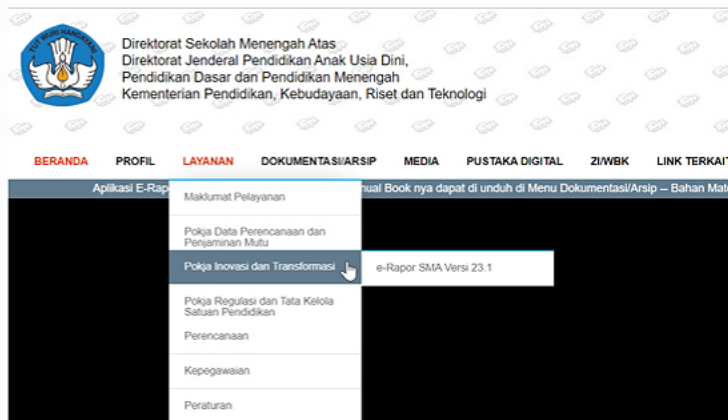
TUT WURI HANDAYANI

Direktorat Sekolah Menengah Atas
Direktorat Jenderal Pendidikan Anak Usia Dini, Pendidikan Dasar dan Pendidikan Menengah
Kementerian Pendidikan, Kebudayaan, Riset dan Teknologi

BERANDA PROFIL LAYANAN DOKUMENTASI/ARSIP MEDIA PUSTAKA DIGITAL ZI/WBK LINK TERKAIT

Aplikasi E-Rap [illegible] nual Book nya dapat di unduh di Menu Dokumentasi/Arsip -- Bahan Mate

Maklumat Pelayanan

Pokja Data Perencanaan dan Penjaminan Mutu

Pokja Inovasi dan Transformasi

e-Rapor SMA Versi 23.1

Pokja Regulasi dan Tata Kelola Satuan Pendidikan

Perencanaan

Kepegawaian

Peraturan